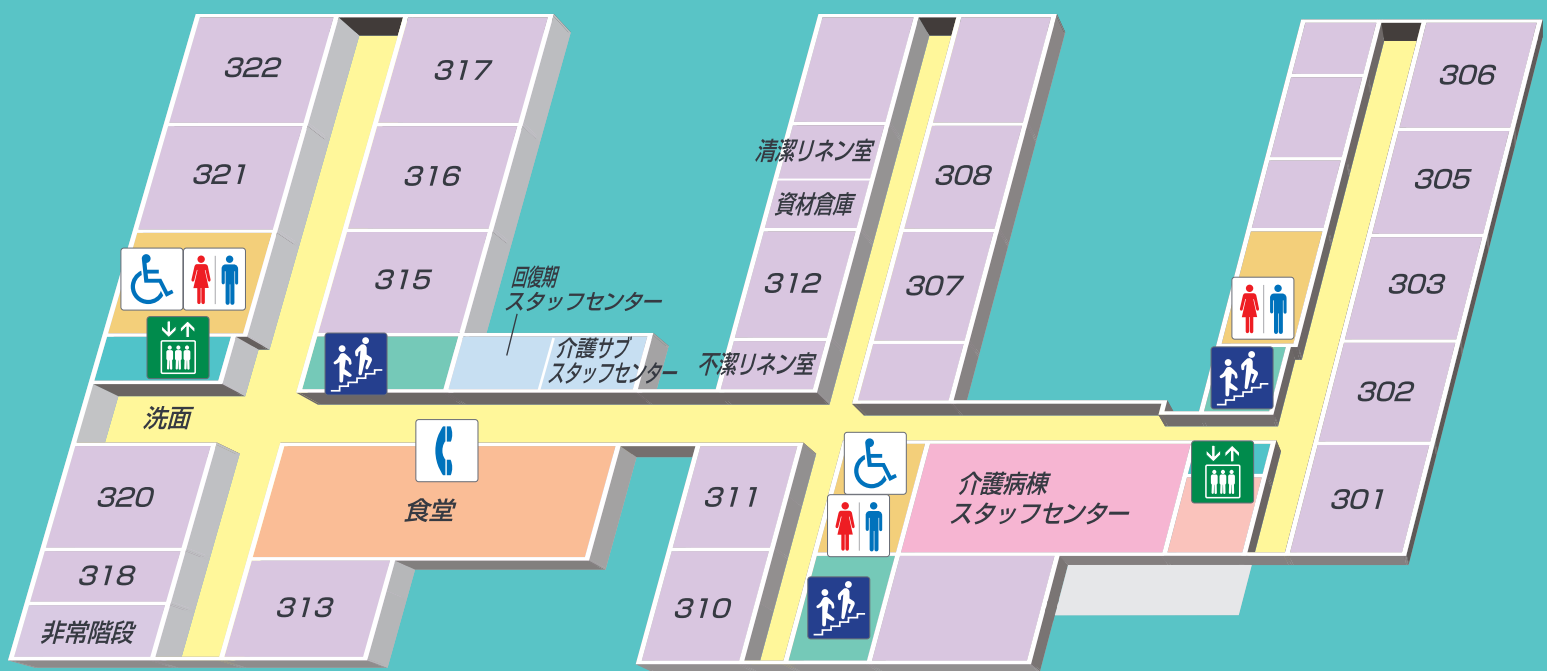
322
317
321
316
315
回復期
スタッフセンター
介護サブ
スタッフセンター
洗面
320
318
非常階段
313
食堂
清潔リネン室
資材倉庫
312
308
307
不潔リネン室
311
310
介護病棟
スタッフセンター
306
305
303
302
301